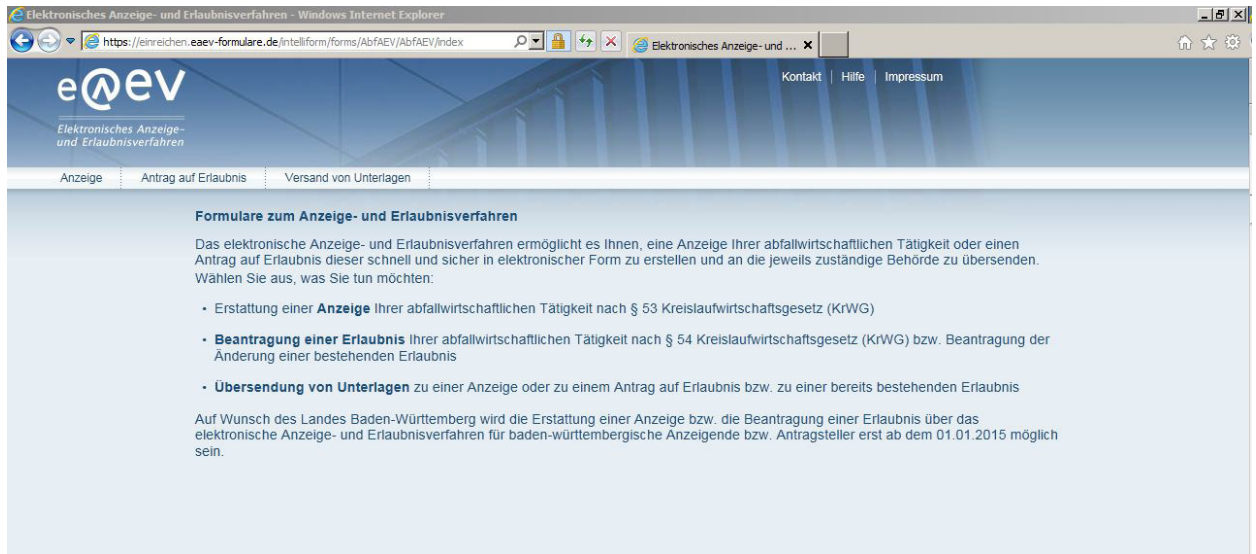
Elektronisches Anzeige- und Erlaubnisverfahren - Windows Internet Explorer

https://einreichen.eaev-formulare.de/intelliform/forms/AbfAEV/AbfAEV/index

Elektronisches Anzeige- und ...

e@ev
Elektronisches Anzeige- und Erlaubnisverfahren

Kontakt | Hilfe | Impressum

Anzeige | Antrag auf Erlaubnis | Versand von Unterlagen

Formulare zum Anzeige- und Erlaubnisverfahren

Das elektronische Anzeige- und Erlaubnisverfahren ermöglicht es Ihnen, eine Anzeige Ihrer abfallwirtschaftlichen Tätigkeit oder einen Antrag auf Erlaubnis dieser schnell und sicher in elektronischer Form zu erstellen und an die jeweils zuständige Behörde zu übersenden. Wählen Sie aus, was Sie tun möchten:

• Erstattung einer **Anzeige** Ihrer abfallwirtschaftlichen Tätigkeit nach § 53 Kreislaufwirtschaftsgesetz (KrWG)

• **Beantragung einer Erlaubnis** Ihrer abfallwirtschaftlichen Tätigkeit nach § 54 Kreislaufwirtschaftsgesetz (KrWG) bzw. Beantragung der Änderung einer bestehenden Erlaubnis

• **Übersendung von Unterlagen** zu einer Anzeige oder zu einem Antrag auf Erlaubnis bzw. zu einer bereits bestehenden Erlaubnis

Auf Wunsch des Landes Baden-Württemberg wird die Erstattung einer Anzeige bzw. die Beantragung einer Erlaubnis über das elektronische Anzeige- und Erlaubnisverfahren für baden-württembergische Anzeigende bzw. Antragsteller erst ab dem 01.01.2015 möglich sein.